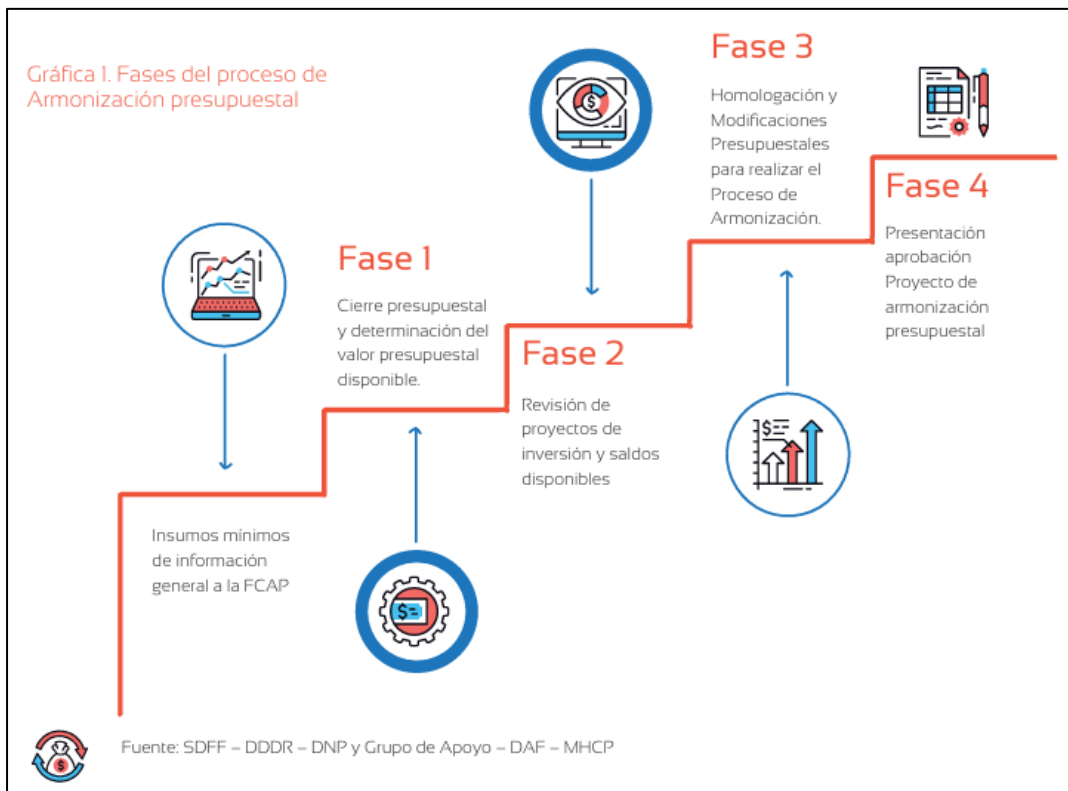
Gráfica 1. Fases del proceso de Armonización presupuestal

Fase 3

Homologación y Modificaciones Presupuestales para realizar el Proceso de Armonización.

Fase 4

Presentación aprobación Proyecto de armonización presupuestal

Fase 1

Cierre presupuestal y determinación del valor presupuestal disponible.

Fase 2

Revisión de proyectos de inversión y saldos disponibles

Insumos mínimos de información general a la FCAP

Fuente: SDFF – DDDR – DNP y Grupo de Apoyo – DAF – MHCP